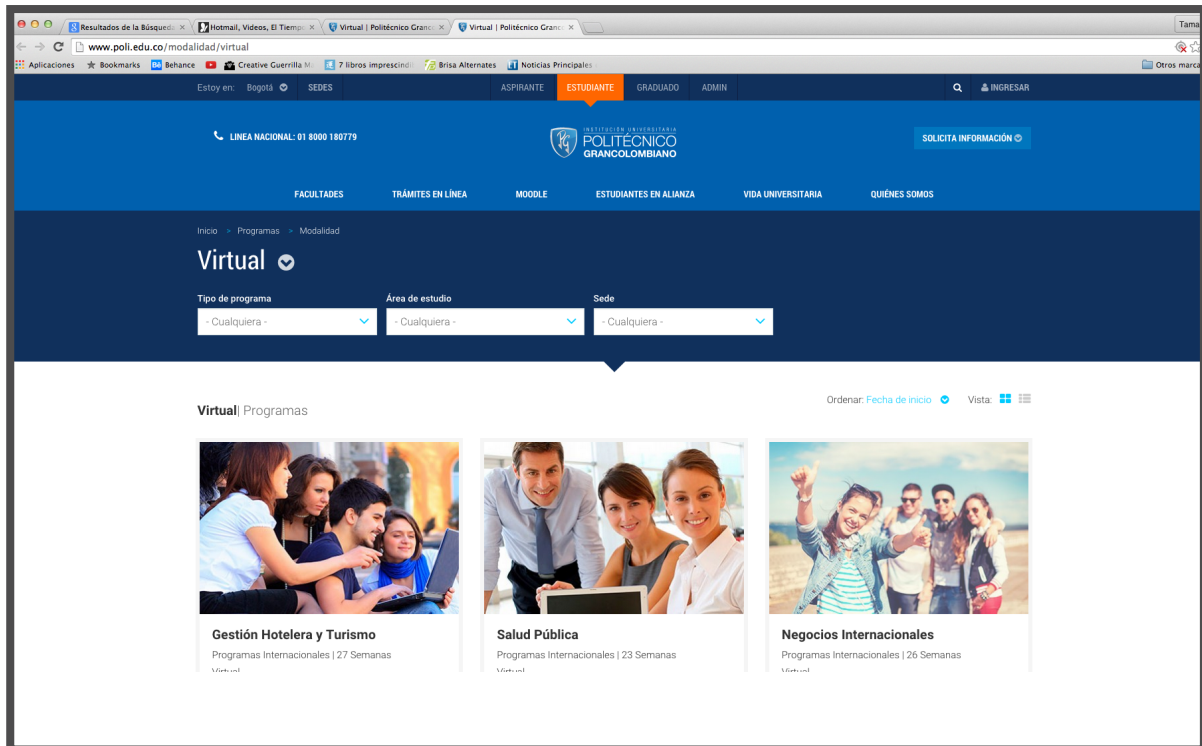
Resultados de la Búsqueda ×
Hotmail, Videos, El Tiempo ×
Virtual | Politécnico Granc ×
Virtual | Politécnico Granc ×
Tama

www.poli.edu.co/modalidad/virtual

Aplicaciones
Bookmarks
Behance
Creative Guerrilla M
7 libros imprescindi
Brisa Alternates
Noticias Principales
Otros marca

Estoy en: Bogotá
SEDES
ASPIRANTE
ESTUDIANTE
GRADUADO
ADMIN
INGRESAR

LINEA NACIONAL: 01 8000 180779

INSTITUCIÓN UNIVERSITARIA
POLITÉCNICO
GRANCOLOMBIANO

SOLICITA INFORMACIÓN

FACULTADES
TRÁMITES EN LÍNEA
MOODLE
ESTUDIANTES EN ALIANZA
VIDA UNIVERSITARIA
QUIÉNES SOMOS

Inicio > Programas > Modalidad

Virtual

Tipo de programa
- Cualquiera -
Área de estudio
- Cualquiera -
Sede
- Cualquiera -

Virtual| Programas

Ordenar: Fecha de inicio
Vista:

Gestión Hotelera y Turismo
Programas Internacionales | 27 Semanas
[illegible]

Salud Pública
Programas Internacionales | 23 Semanas
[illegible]

Negocios Internacionales
Programas Internacionales | 26 Semanas
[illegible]